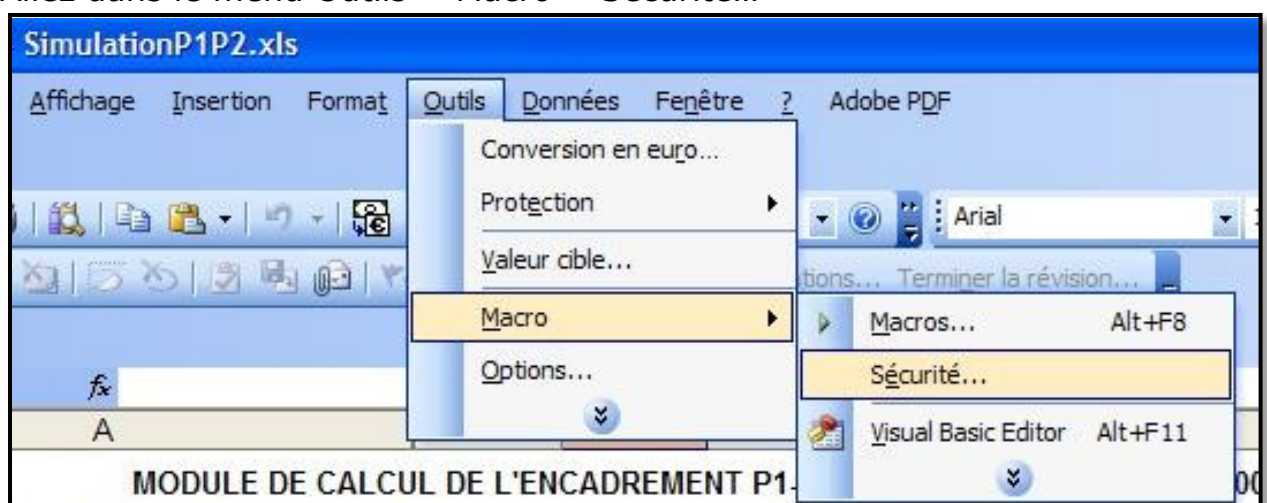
SimulationP1P2.xls

Affichage Insertion Format Outils Données Fenêtre ? Adobe PDF

Conversion en euro...

Protection

Valeur cible...

Macro

Options...

Arial

tions... Terminer la révision...

Macros... Alt+F8

Sécurité...

Visual Basic Editor Alt+F11

$f_x$

A

MODULE DE CALCUL DE L'ENCADREMENT P1